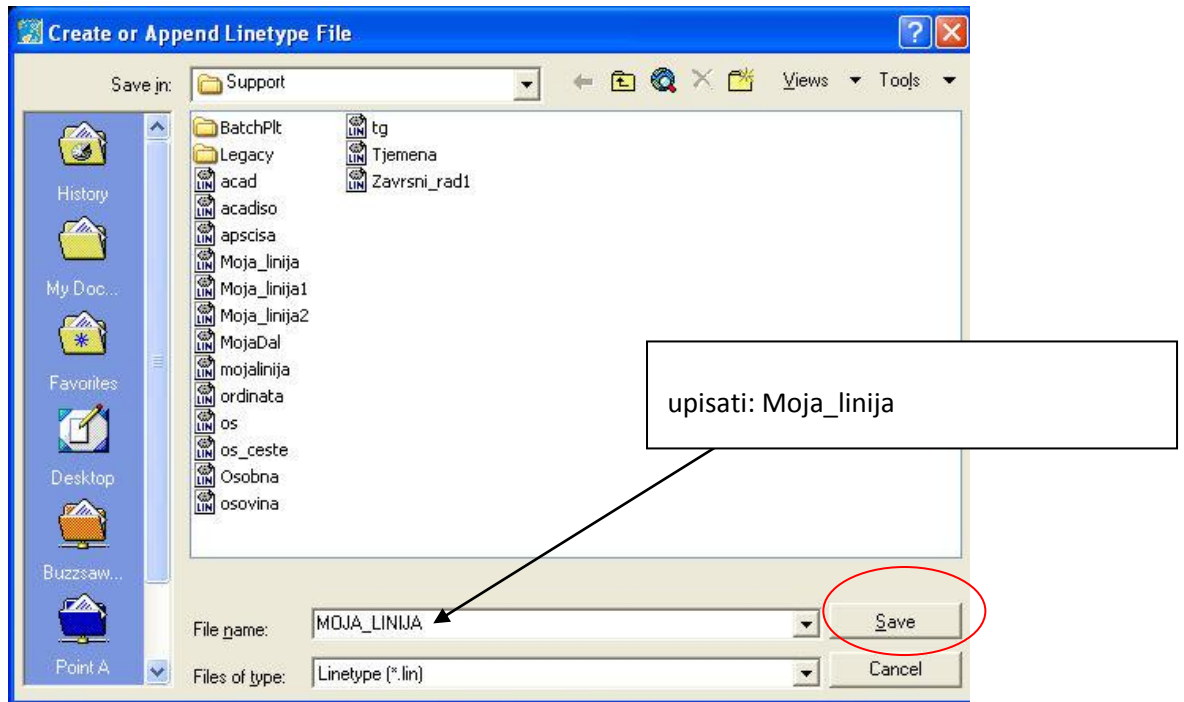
Create or Append Linetype File

Save in: Support

Views Tools

History
My Doc...
Favorites
Desktop
Buzzsaw...
Point A

BatchPlt
Legacy
acad
acadiso
apscisa
Moja_linija
Moja_linija1
Moja_linija2
MojaDal
mojalinija
ordinata
os
os_ceste
Osobna
osovina
tg
Tjemena
Zavrsni_rad1

upisati: Moja_linija

File name: MOJA_LINIJA
Files of type: Linetype (*.lin)

Save
Cancel